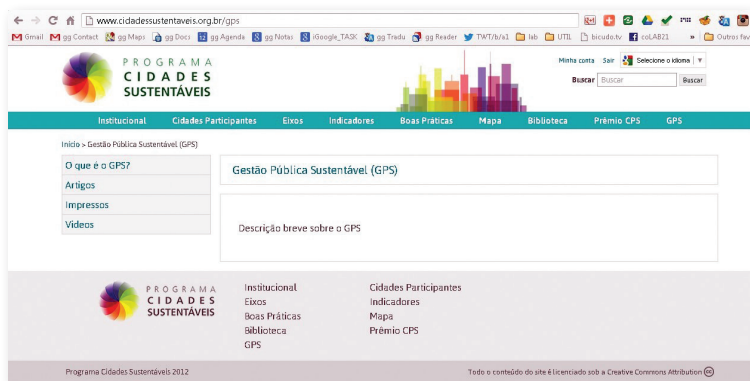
www.cidadessustentaveis.org.br/gps

Gmail gg Contact gg Maps gg Docs gg Agenda gg Notas iGoogle_TASK gg Tradu gg Reader TWT/b/a1 lab UTIL bicudo.tv coLAB21 » Outros fav

PROGRAMA CIDADES SUSTENTÁVEIS

Minha conta Sair Selecione o idioma

Buscar Buscar Buscar

Institucional Cidades Participantes Eixos Indicadores Boas Práticas Mapa Biblioteca Prêmio CPS GPS

Início > Gestão Pública Sustentável (GPS)

O que é o GPS?
Artigos
Impressos
Vídeos

Gestão Pública Sustentável (GPS)

Descrição breve sobre o GPS

PROGRAMA CIDADES SUSTENTÁVEIS

Institucional
Eixos
Boas Práticas
Biblioteca
GPS

Cidades Participantes
Indicadores
Mapa
Prêmio CPS

Programa Cidades Sustentáveis 2012

Todo o conteúdo do site é licenciado sob a Creative Commons Attribution